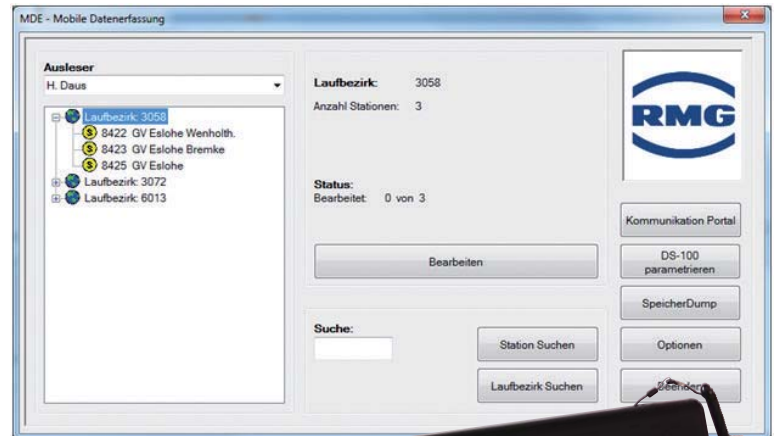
MDE - Mobile Datenerfassung

Ausleser
H. Daus

Laufbezirk: 3058
8422 GV Eslohe Wenholth.
8423 GV Eslohe Bremke
8425 GV Eslohe
Laufbezirk: 3072
Laufbezirk: 6013

Laufbezirk: 3058
Anzahl Stationen: 3

Status:
Bearbeitet: 0 von 3

Bearbeiten

Suche:

Station Suchen

Laufbezirk Suchen

RMG

Kommunikation Portal

DS-100 parametrieren

SpeicherDump

Optionen

Beenden